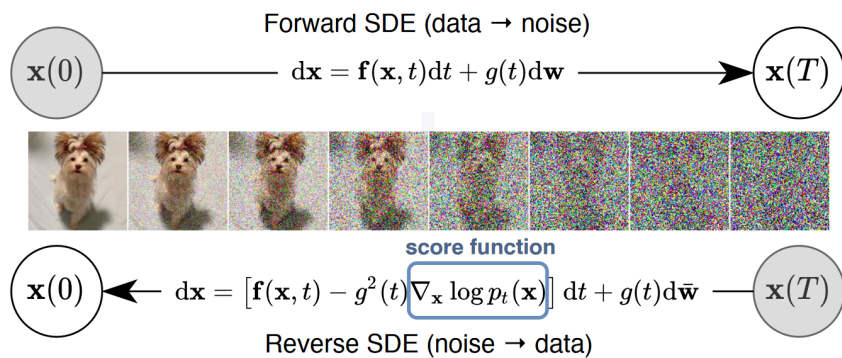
Forward SDE (data → noise)

$\mathbf{x}(0)$

$\mathrm{d}\mathbf{x} = \mathbf{f}(\mathbf{x}, t)\mathrm{d}t + g(t)\mathrm{d}\mathbf{w}$

$\mathbf{x}(T)$

score function

$\mathbf{x}(0)$

$\mathrm{d}\mathbf{x} = \left[\mathbf{f}(\mathbf{x}, t) - g^2(t)\nabla_{\mathbf{x}} \log p_t(\mathbf{x})\right] \mathrm{d}t + g(t)\mathrm{d}\bar{\mathbf{w}}$

$\mathbf{x}(T)$

Reverse SDE (noise → data)